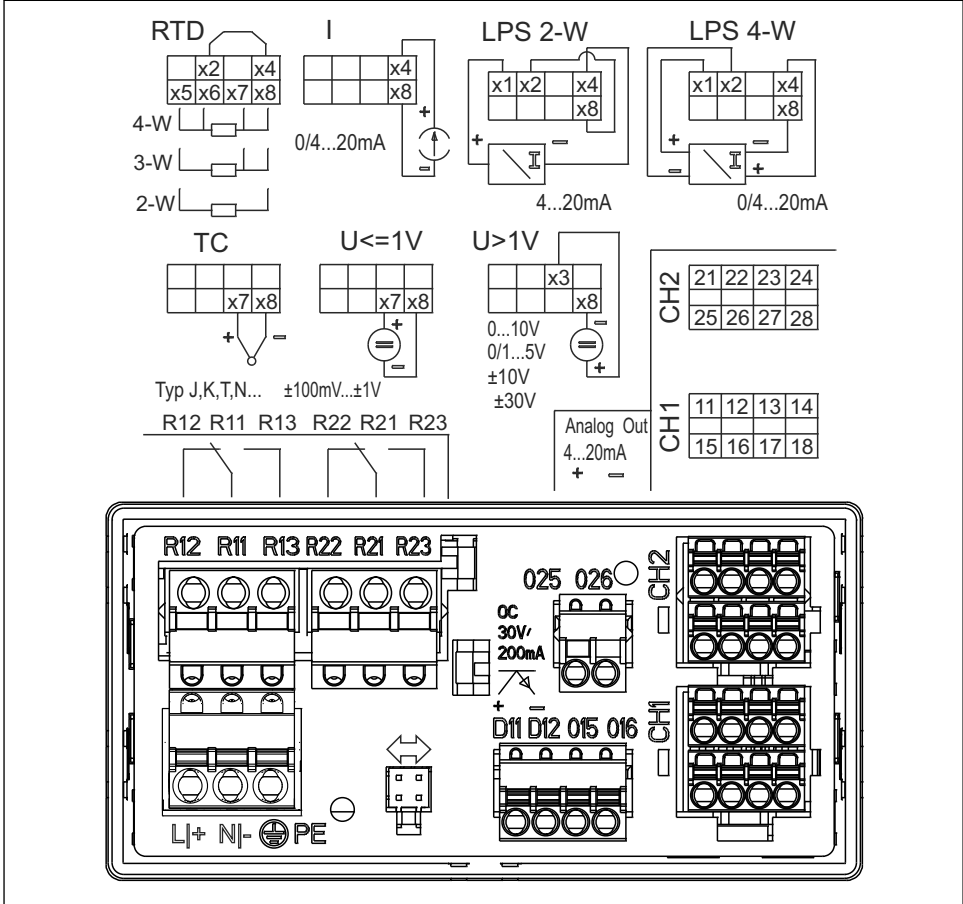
RTD

| | x2 | | x4 |
|---|---|---|---|
| x5 | x6 | x7 | x8 |

4-W
3-W
2-W

I

| | | | x4 |
|---|---|---|---|
| | | | x8 |

0/4...20mA
+
−

LPS 2-W

| x1 | x2 | | x4 |
|---|---|---|---|
| | | | x8 |

+
−
4...20mA

LPS 4-W

| x1 | x2 | | x4 |
|---|---|---|---|
| | | | x8 |

+
−
−
+
0/4...20mA

TC

| | | | |
|---|---|---|---|
| | | x7 | x8 |

+ −
Typ J,K,T,N...

U<=1V

| | | | |
|---|---|---|---|
| | | x7 | x8 |

+
−
±100mV...±1V

U>1V

| | | x3 | |
|---|---|---|---|
| | | | x8 |

0...10V
0/1...5V
±10V
±30V
−
+

CH2

| 21 | 22 | 23 | 24 |
|---|---|---|---|
| 25 | 26 | 27 | 28 |

CH1

| 11 | 12 | 13 | 14 |
|---|---|---|---|
| 15 | 16 | 17 | 18 |

Analog Out
4...20mA
+ −

R12 R11 R13 R22 R21 R23

R12 R11 R13 R22 R21 R23

025 026
OC
30V
200mA
+ −
CH2
D11 D12 015 016
CH1
L|+ N|- PE